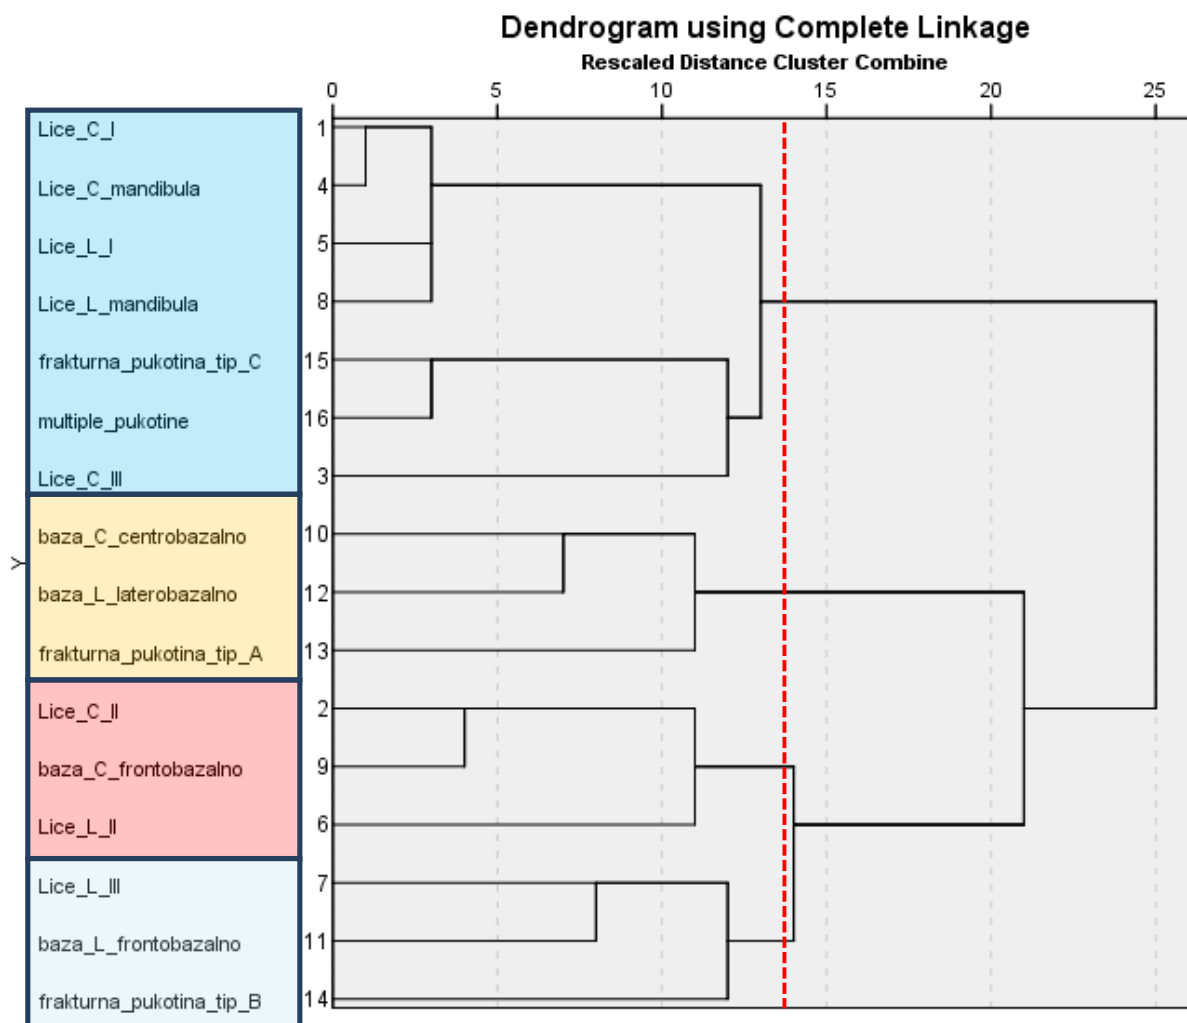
Dendrogram using Complete Linkage
Rescaled Distance Cluster Combine

0 5 10 15 20 25

Y

| Label | Number |
|---|---|
| Lice_C_I | 1 |
| Lice_C_mandibula | 4 |
| Lice_L_I | 5 |
| Lice_L_mandibula | 8 |
| frakturna_pukotina_tip_C | 15 |
| multiple_pukotine | 16 |
| Lice_C_III | 3 |
| baza_C_centrobazalno | 10 |
| baza_L_laterobazalno | 12 |
| frakturna_pukotina_tip_A | 13 |
| Lice_C_II | 2 |
| baza_C_frontobazalno | 9 |
| Lice_L_II | 6 |
| Lice_L_III | 7 |
| baza_L_frontobazalno | 11 |
| frakturna_pukotina_tip_B | 14 |